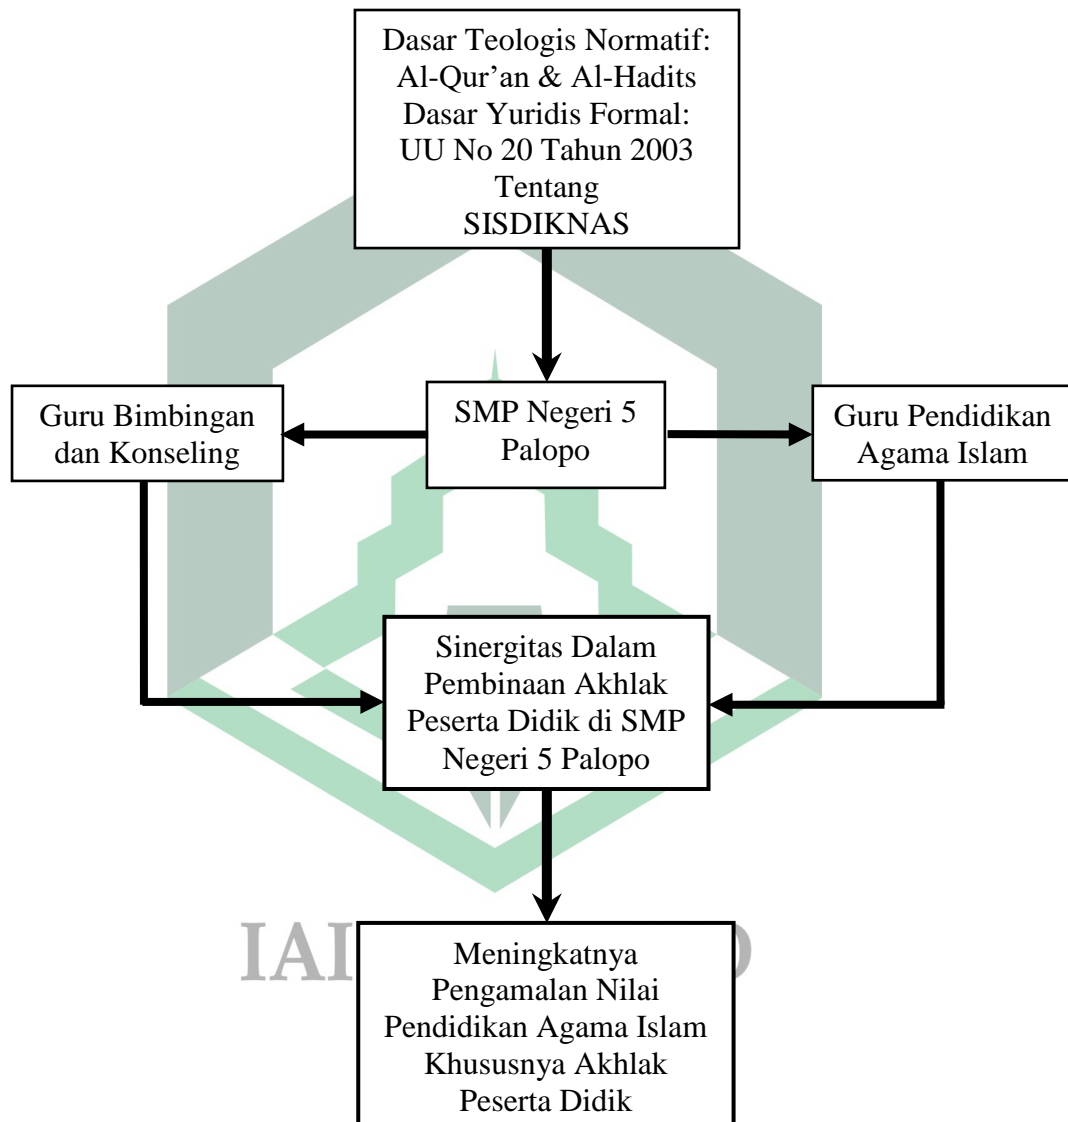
Dasar Teologis Normatif: Al-Qur'an & Al-Hadits Dasar Yuridis Formal: UU No 20 Tahun 2003 Tentang SISDIKNAS

Guru Bimbingan dan Konseling

SMP Negeri 5 Palopo

Guru Pendidikan Agama Islam

Sinergitas Dalam Pembinaan Akhlak Peserta Didik di SMP Negeri 5 Palopo

IAI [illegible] O

Meningkatnya Pengamalan Nilai Pendidikan Agama Islam Khususnya Akhlak Peserta Didik